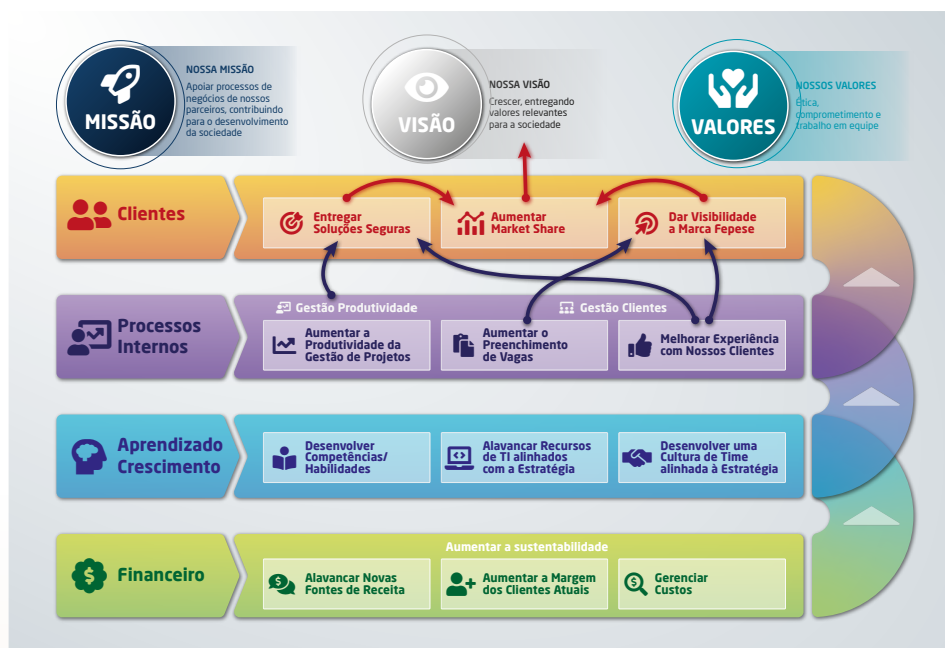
MISSÃO

NOSSA MISSÃO
Apoiar processos de negócios de nossos parceiros, contribuindo para o desenvolvimento da sociedade

VISÃO

NOSSA VISÃO
Crescer, entregando valores relevantes para a sociedade

VALORES

NOSSOS VALORES
Ética, comprometimento e trabalho em equipe

Clientes

Entregar Soluções Seguras

Aumentar Market Share

Dar Visibilidade a Marca Fepese

Processos Internos

Gestão Produtividade

Gestão Clientes

Aumentar a Produtividade da Gestão de Projetos

Aumentar o Preenchimento de Vagas

Melhorar Experiência com Nossos Clientes

Aprendizado Crescimento

Desenvolver Competências/ Habilidades

Alavancar Recursos de TI alinhados com a Estratégia

Desenvolver uma Cultura de Time alinhada à Estratégia

Financeiro

Aumentar a sustentabilidade

Alavancar Novas Fontes de Receita

Aumentar a Margem dos Clientes Atuais

Gerenciar Custos